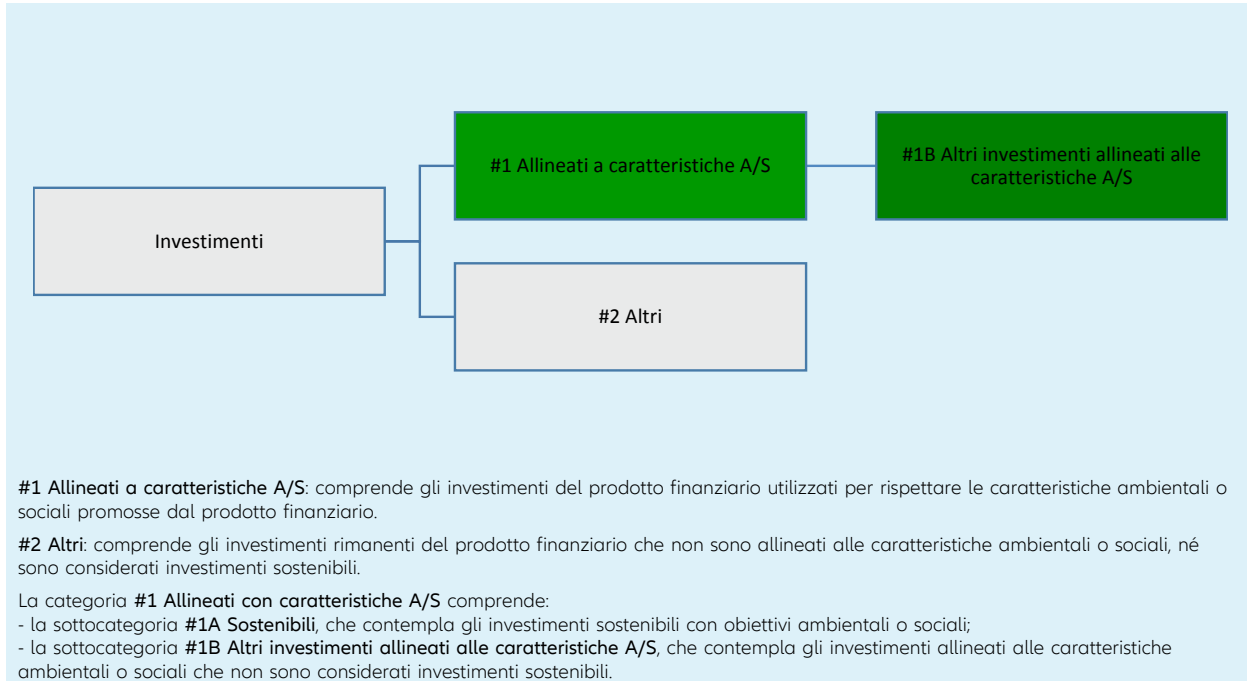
Investimenti

#1 Allineati a caratteristiche A/S

#1B Altri investimenti allineati alle caratteristiche A/S

#2 Altri

**#1 Allineati a caratteristiche A/S**: comprende gli investimenti del prodotto finanziario utilizzati per rispettare le caratteristiche ambientali o sociali promosse dal prodotto finanziario.

**#2 Altri**: comprende gli investimenti rimanenti del prodotto finanziario che non sono allineati alle caratteristiche ambientali o sociali, né sono considerati investimenti sostenibili.

La categoria **#1 Allineati con caratteristiche A/S** comprende:
- la sottocategoria **#1A Sostenibili**, che contempla gli investimenti sostenibili con obiettivi ambientali o sociali;
- la sottocategoria **#1B Altri investimenti allineati alle caratteristiche A/S**, che contempla gli investimenti allineati alle caratteristiche ambientali o sociali che non sono considerati investimenti sostenibili.